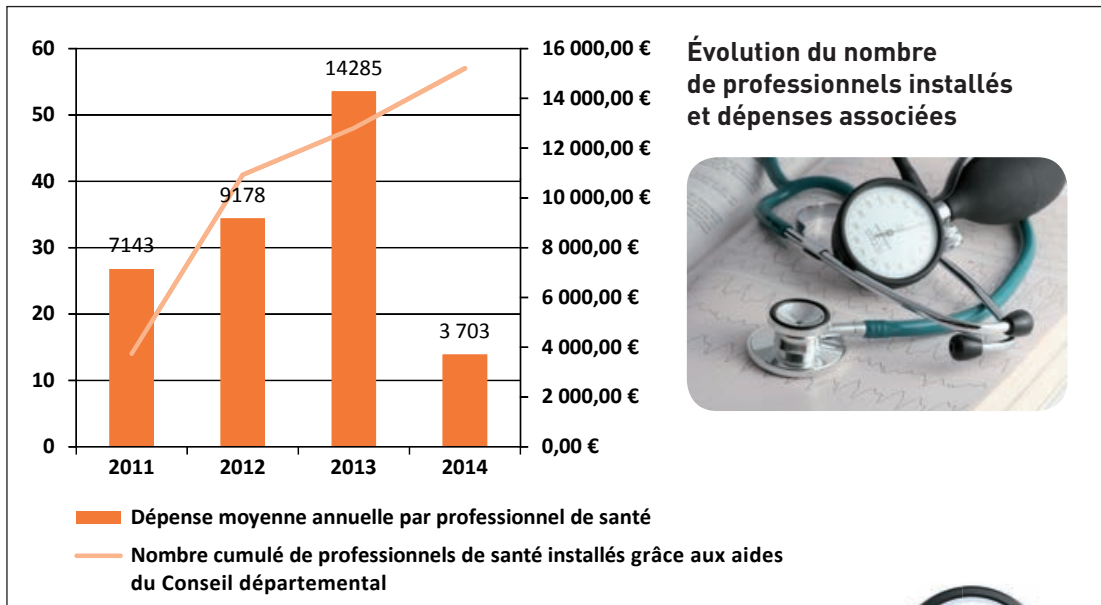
Évolution du nombre de professionnels installés et dépenses associées

60
50
40
30
20
10
0

16 000,00 €
14 000,00 €
12 000,00 €
10 000,00 €
8 000,00 €
6 000,00 €
4 000,00 €
2 000,00 €
0,00 €

7143
9178
14285
3 703

2011
2012
2013
2014

Dépense moyenne annuelle par professionnel de santé

Nombre cumulé de professionnels de santé installés grâce aux aides du Conseil départemental